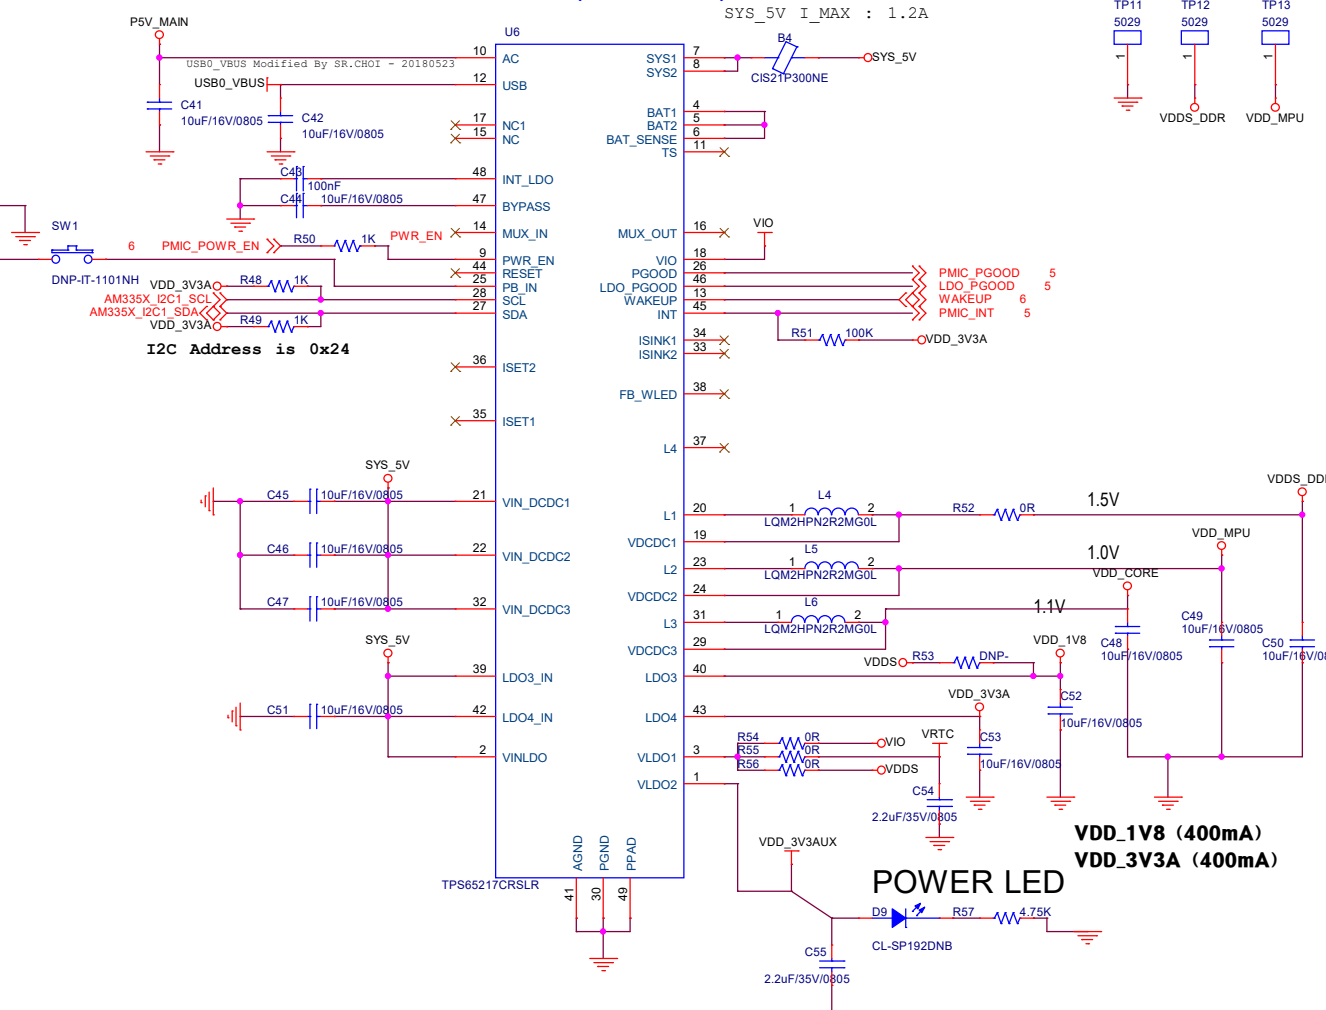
SYS_5V I_MAX : 1.2A

TP11 5029
TP12 5029
TP13 5029
1
1
1
VDDS_DDR
VDD_MPU

P5V_MAIN
U6
USB0_VBUS Modified By SR.CHOI - 20180523
USB0_VBUS
C41
10uF/16V/0805
C42
10uF/16V/0805
10 AC
12 USB
17 NC1
15 NC
48 INT_LDO
47 BYPASS
14 MUX_IN
9 PWR_EN
44 RESET
25 PB_IN
28 SCL
27 SDA
36 ISET2
35 ISET1
21 VIN_DCDC1
22 VIN_DCDC2
32 VIN_DCDC3
39 LDO3_IN
42 LDO4_IN
2 VINLDO
C43
100nF
C44
10uF/16V/0805
SW1
DNP-IT-1101NH
6 PMIC_POWR_EN
R50 1K
PWR_EN
VDD_3V3A
R48 1K
AM335X_I2C1_SCL
AM335X_I2C1_SDA
VDD_3V3A
R49 1K
I2C Address is 0x24

SYS1 7
SYS2 8
B4
CIS21P300NE
SYS_5V
BAT1 4
BAT2 5
BAT_SENSE 6
TS 11
MUX_OUT 16
VIO
VIO 18
PGOOD 26
LDO_PGOOD 46
WAKEUP 13
INT 45
PMIC_PGOOD 5
LDO_PGOOD 5
WAKEUP 6
PMIC_INT 5
ISINK1 34
ISINK2 33
R51 100K
VDD_3V3A
FB_WLED 38
L4 37
SYS_5V
C45 10uF/16V/0805
C46 10uF/16V/0805
C47 10uF/16V/0805
SYS_5V
C51 10uF/16V/0805
L1 20
VDCDC1 19
L2 23
VDCDC2 24
L3 31
VDCDC3 29
LDO3 40
LDO4 43
VLDO1 3
VLDO2 1
L4
1 2
LQM2HPN2R2MG0L
L5
1 2
LQM2HPN2R2MG0L
L6
1 2
LQM2HPN2R2MG0L
R52 0R
1.5V
VDDS_DD
VDD_MPU
1.0V
VDD_CORE
1.1V
C49
10uF/16V/0805
C48
10uF/16V/0805
C50
10uF/16V/0
VDDS R53 DNP-
VDD_1V8
C52
10uF/16V/0805
VDD_3V3A
C53
10uF/16V/0805
R54 0R VIO
R55 0R
R56 0R VDDS
VRTC
C54
2.2uF/35V/0805
AGND PGND PPAD
TPS65217CRSLR
41 30 49
VDD_3V3AUX
C55
2.2uF/35V/0805
POWER LED
D9
R57 4.75K
CL-SP192DNB
VDD_1V8 (400mA)
VDD_3V3A (400mA)